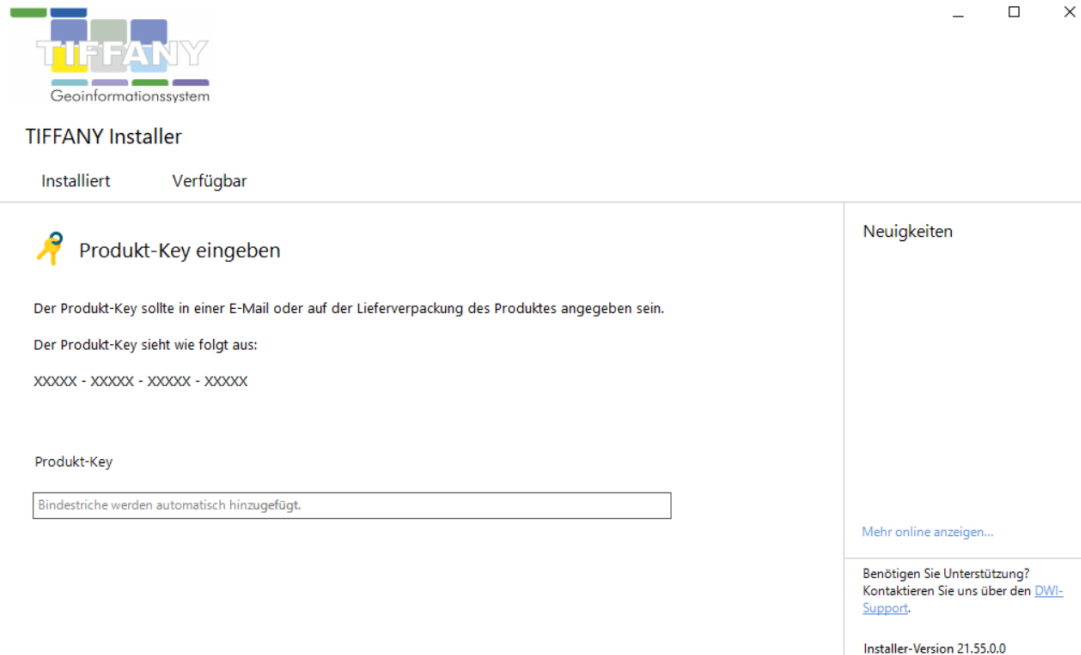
TIFFANY
Geoinformationssystem

TIFFANY Installer

Installiert Verfügbar

Produkt-Key eingeben

Der Produkt-Key sollte in einer E-Mail oder auf der Lieferverpackung des Produktes angegeben sein.

Der Produkt-Key sieht wie folgt aus:

XXXXX - XXXXX - XXXXX - XXXXX

Produkt-Key

Bindestriche werden automatisch hinzugefügt.

Neuigkeiten

Mehr online anzeigen...

Benötigen Sie Unterstützung? Kontaktieren Sie uns über den DWI-Support.

Installer-Version 21.55.0.0